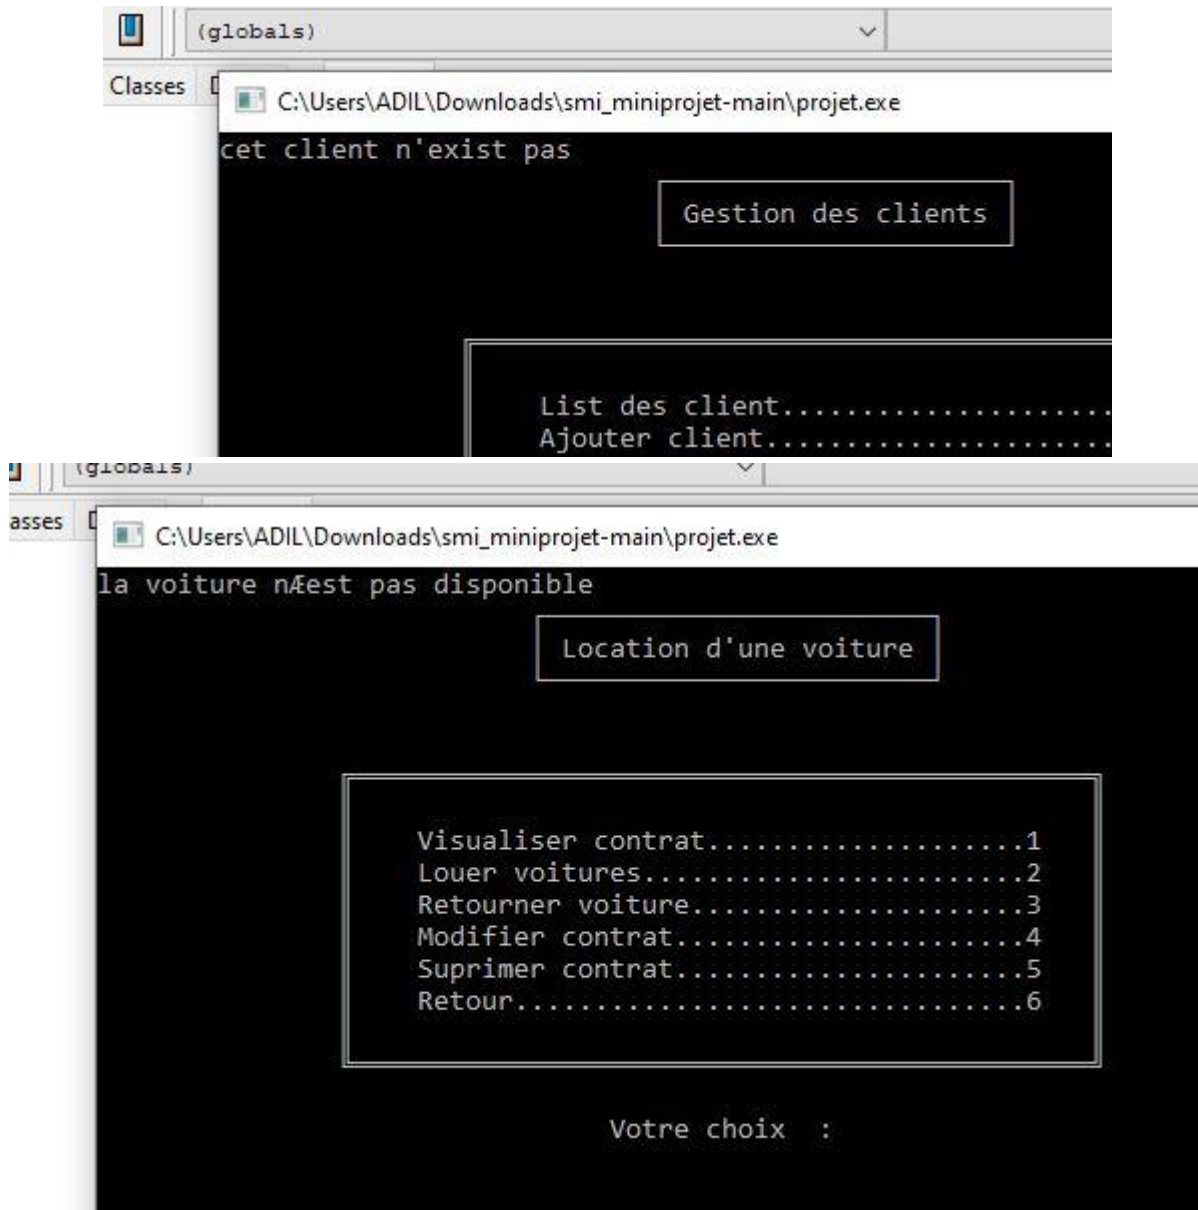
(globals)

Classes

C:\Users\ADIL\Downloads\smi_miniprojet-main\projet.exe

cet client n'exist pas

Gestion des clients

List des client.....................
Ajouter client......................

(globals)

asses

C:\Users\ADIL\Downloads\smi_miniprojet-main\projet.exe

la voiture nÆest pas disponible

Location d'une voiture

Visualiser contrat....................1
Louer voitures........................2
Retourner voiture.....................3
Modifier contrat......................4
Suprimer contrat......................5
Retour................................6

Votre choix :